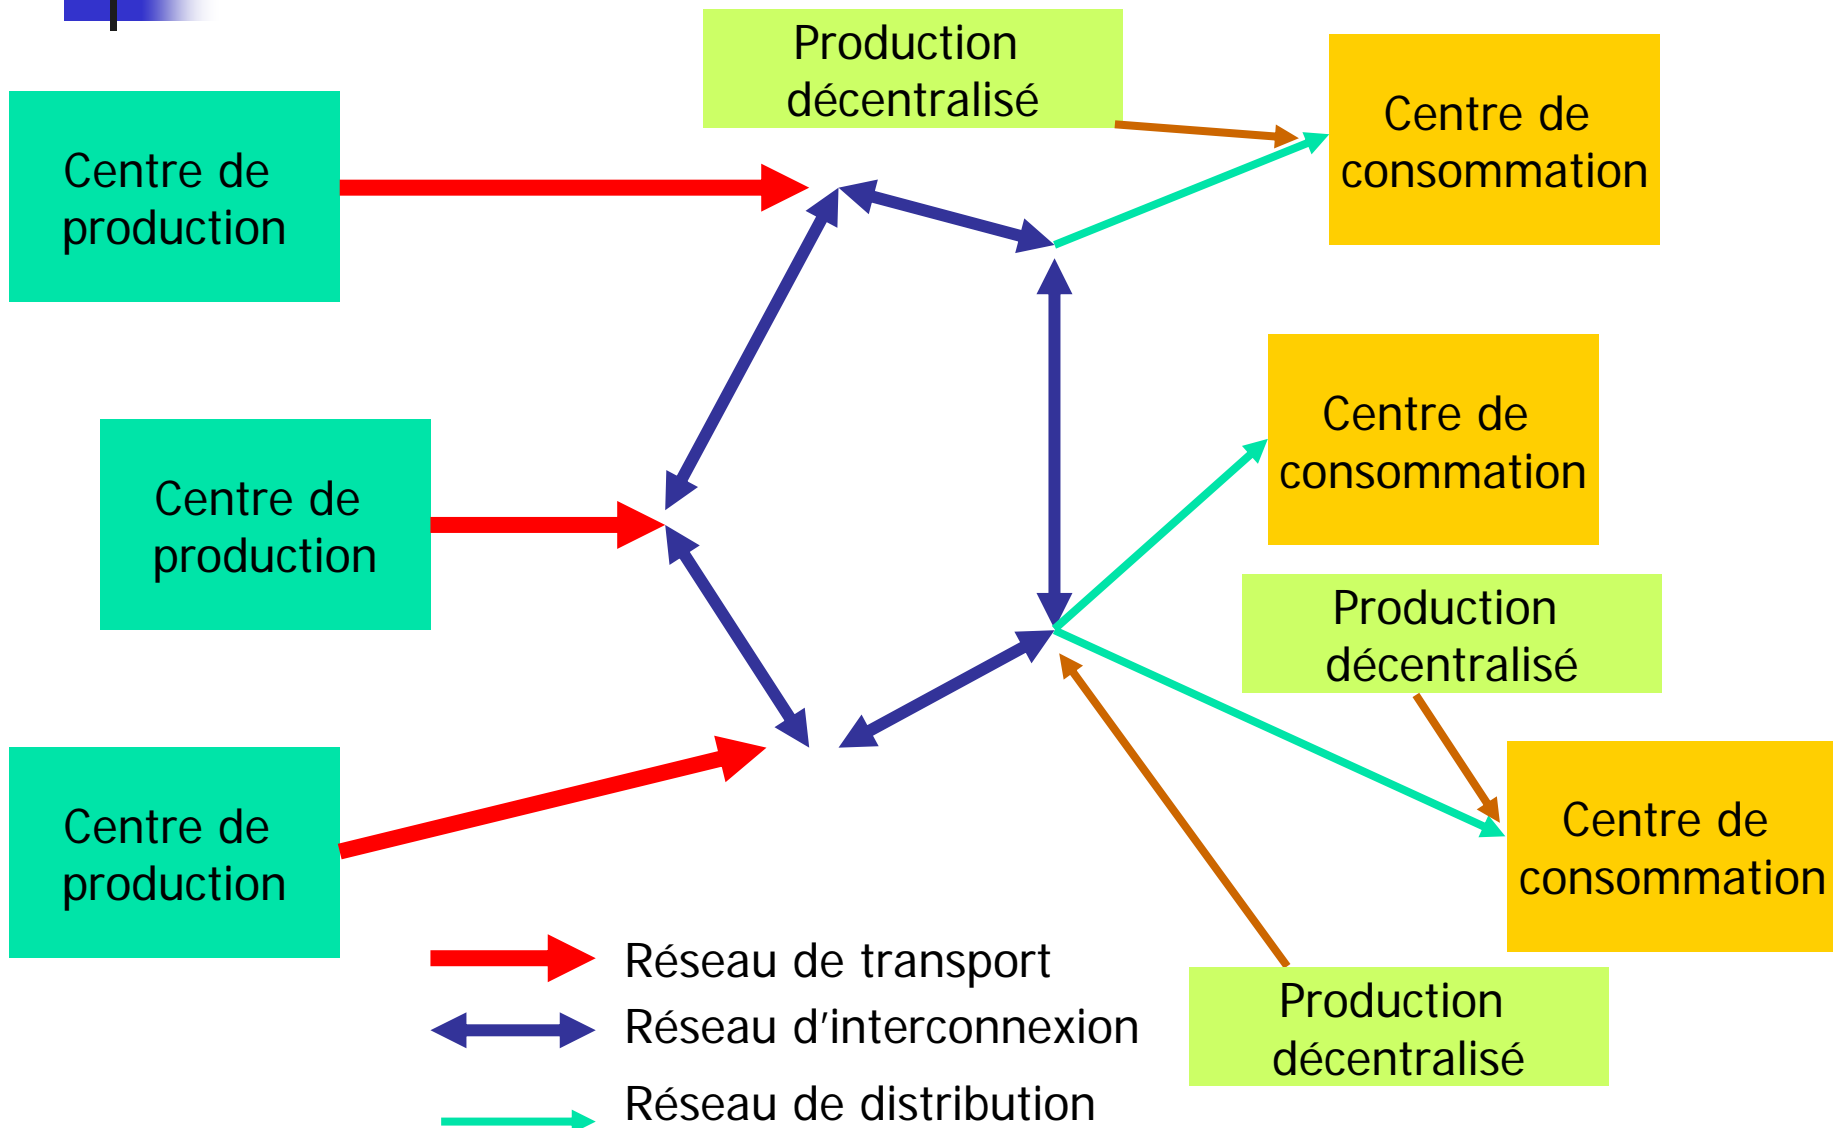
Production décentralisé

Centre de production

Centre de consommation

Centre de production

Centre de consommation

Production décentralisé

Centre de production

Centre de consommation

Réseau de transport
Réseau d'interconnexion
Réseau de distribution

Production décentralisé